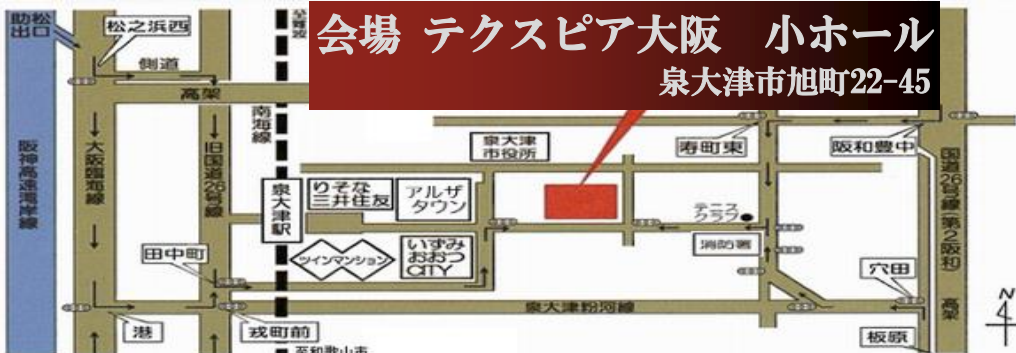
会場 テクスピア大阪　小ホール
泉大津市旭町22-45

助松出口
松之浜西
側道
高架
阪神高速湾岸線
大阪臨海線
旧国道26号線
南海線
公園
泉大津駅
りそな
三井住友
アルザタウン
泉大津市役所
寿町東
阪和豊中
国道26号線(第2阪和)
テニスクラブ
消防署
ツインマンション
いずみおおつCITY
田中町
穴田
泉大津粉河線
港
戎町前
板原
高架
N